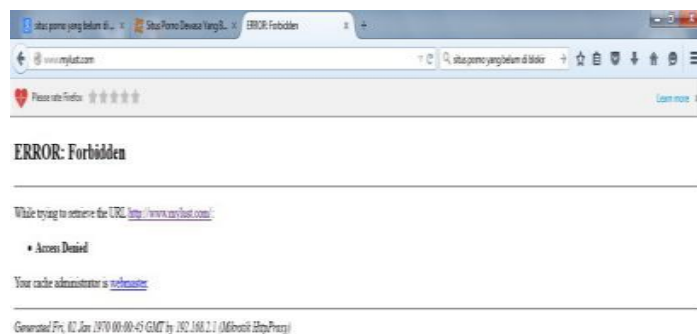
situs porno yang belum di... × Situs Porno Dewasa Yang B... × ERROR: Forbidden × +

www.mylust.com

situs porno yang belum di blokir

Please rate Firefox

Learn more

ERROR: Forbidden

While trying to retrieve the URL http://www.mylust.com/:

• Access Denied

Your cache administrator is webmaster.

Generated Fri, 02 Jan 1970 00:00:45 GMT by 192.168.2.1 (Mikrotik HttpProxy)